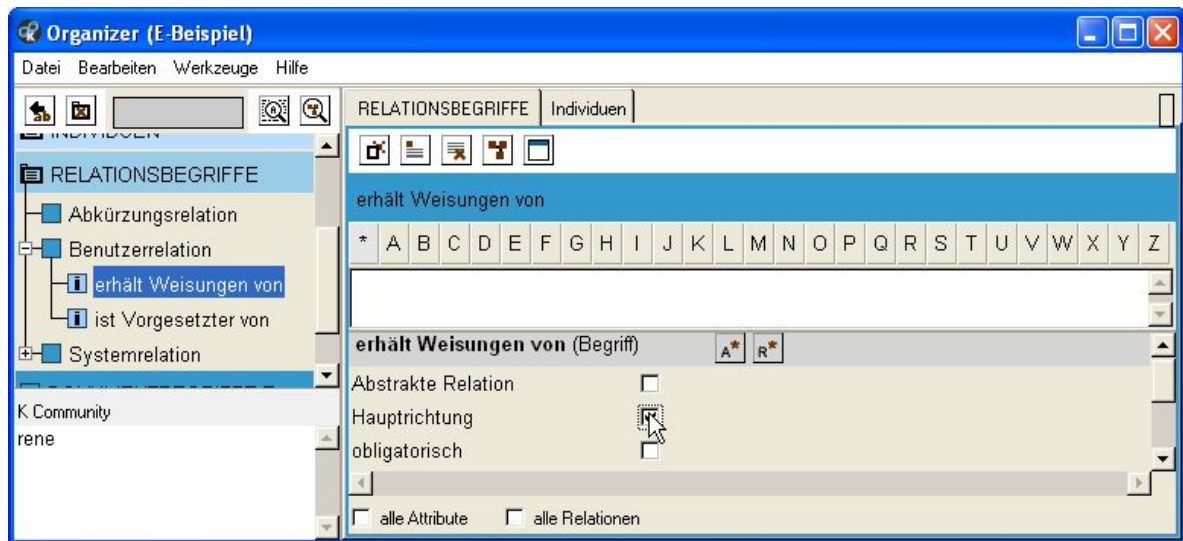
Organizer (E-Beispiel)

Datei Bearbeiten Werkzeuge Hilfe

INDIVIDUEN

RELATIONSBEGRIFFE

Abkürzungsrelation

Benutzerrelation

erhält Weisungen von

ist Vorgesetzter von

Systemrelation

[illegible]

K Community

rene

RELATIONSBEGRIFFE | Individuen

erhält Weisungen von

* A B C D E F G H I J K L M N O P Q R S T U V W X Y Z

erhält Weisungen von (Begriff) A* R*

Abstrakte Relation

Hauptrichtung

obligatorisch

alle Attribute alle Relationen